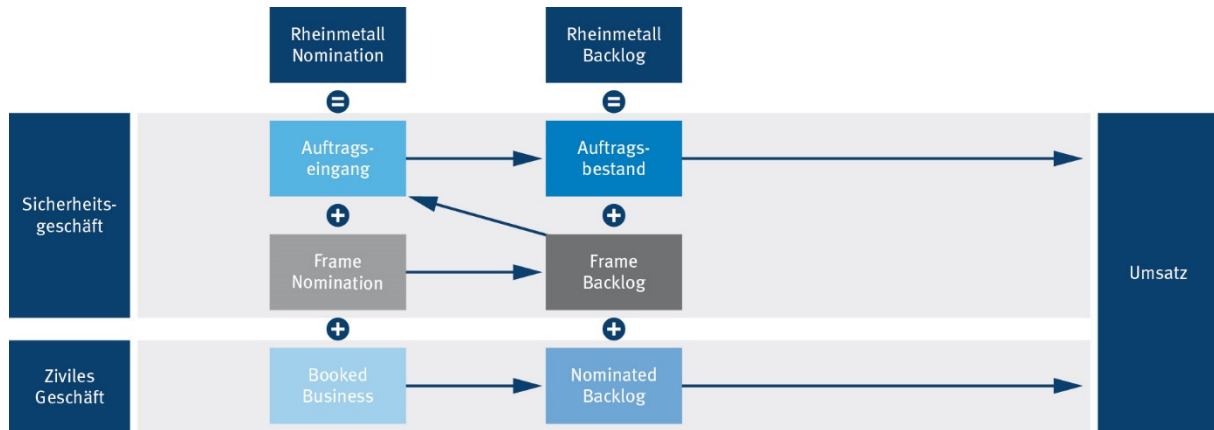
Rheinmetall Nomination

Rheinmetall Backlog

=

=

Sicherheitsgeschäft

Auftragseingang

Auftragsbestand

+

+

Frame Nomination

Frame Backlog

+

+

Ziviles Geschäft

Booked Business

Nominated Backlog

Umsatz